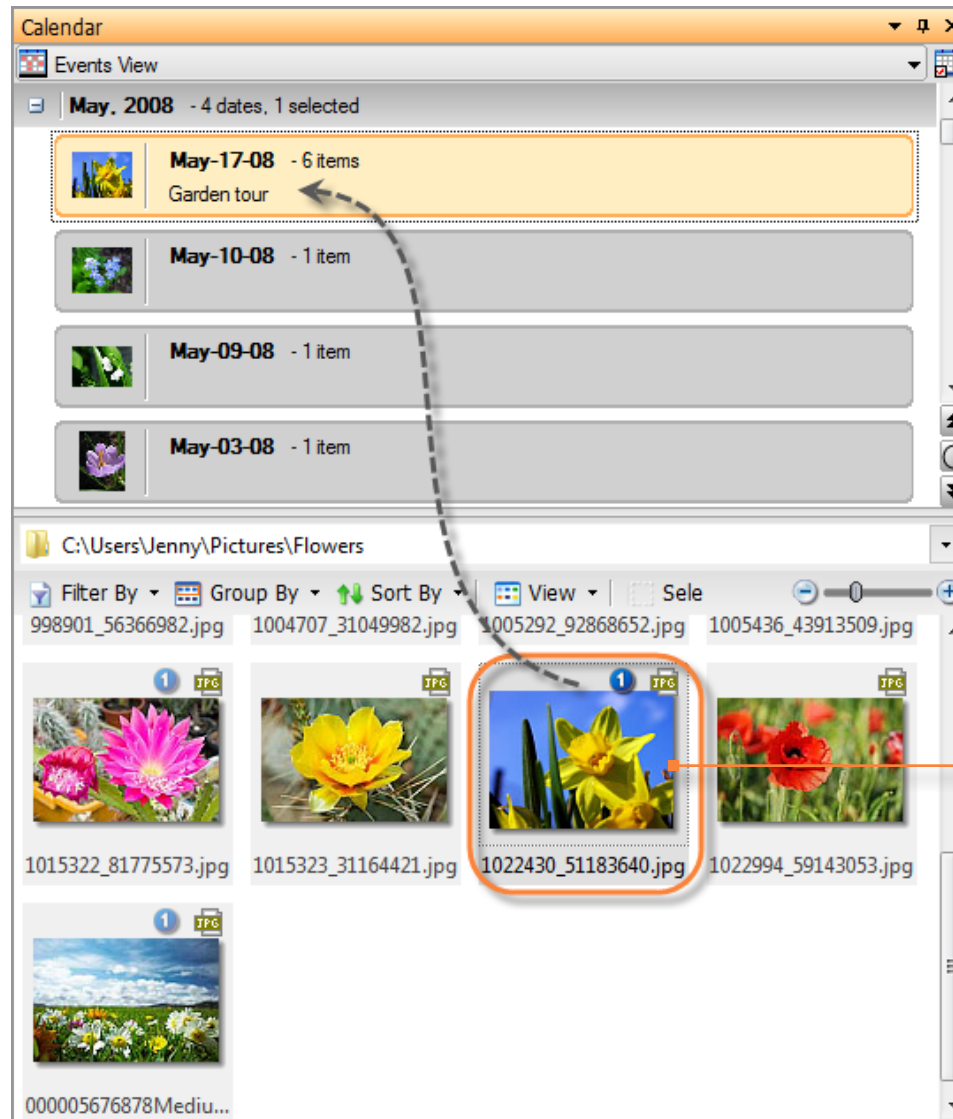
Calendar

Events View

May, 2008 - 4 dates, 1 selected

May-17-08 - 6 items
Garden tour

May-10-08 - 1 item

May-09-08 - 1 item

May-03-08 - 1 item

C:\Users\Jenny\Pictures\Flowers

Filter By Group By Sort By View Sele

998901_56366982.jpg 1004707_31049982.jpg 1005292_92868652.jpg 1005436_43913509.jpg

1 JPG JPG 1 JPG JPG

1015322_81775573.jpg 1015323_31164421.jpg 1022430_51183640.jpg 1022994_59143053.jpg

1 JPG

000005676878Mediu...